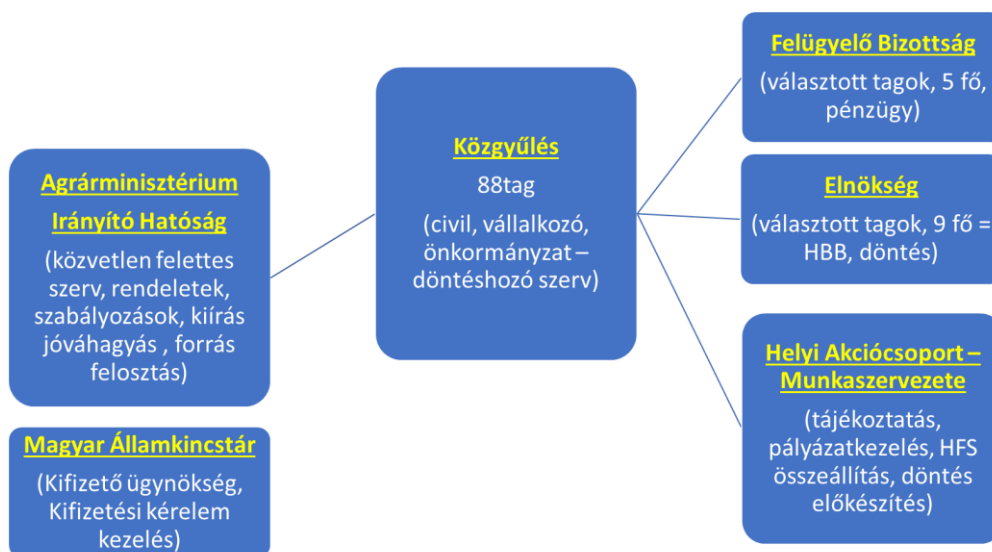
Agrárminisztérium

Irányító Hatóság

(közvetlen felettes szerv, rendeletek, szabályozások, kiírás jóváhagyás , forrás felosztás)

Magyar Államkincstár

(Kifizető ügynökség, Kifizetési kérelem kezelés)

Közgyűlés

88tag

(civil, vállalkozó, önkormányzat – döntéshozó szerv)

Felügyelő Bizottság

(választott tagok, 5 fő, pénzügy)

Elnökség

(választott tagok, 9 fő = HBB, döntés)

Helyi Akciócsoport – Munkaszervezete

(tájékoztatás, pályázatkezelés, HFS összeállítás, döntés előkészítés)